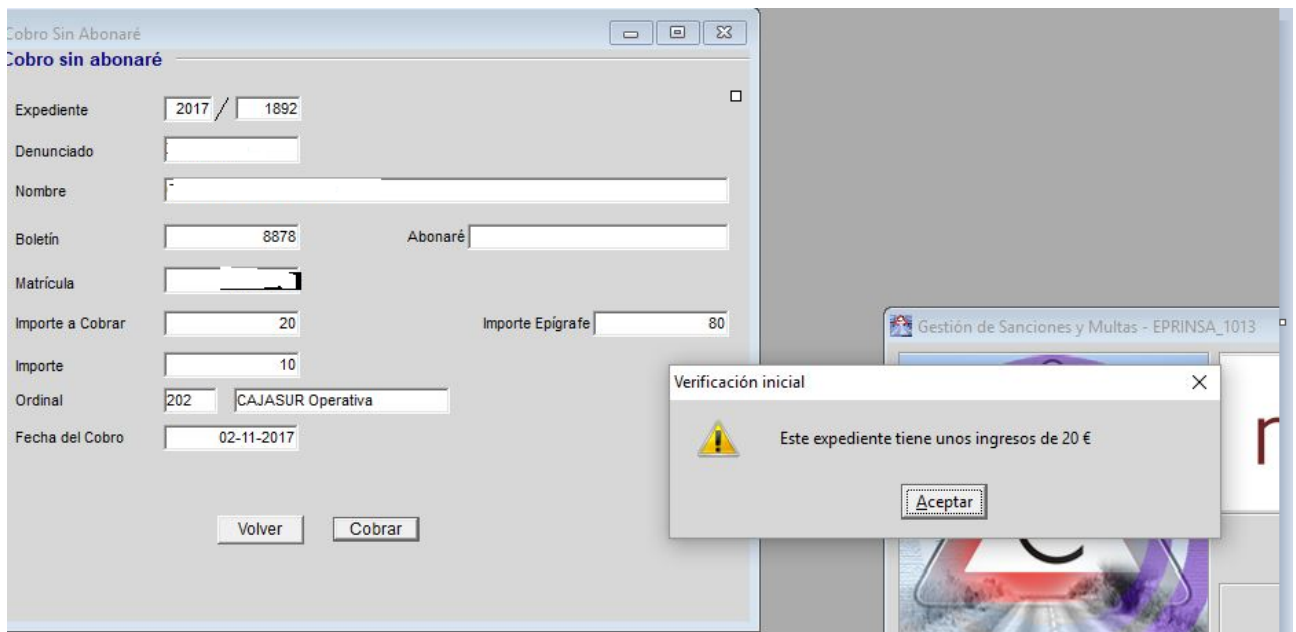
Cobro Sin Abonaré

Cobro sin abonaré

Expediente 2017 / 1892

Denunciado

Nombre

Boletín 8878

Abonaré

Matrícula

Importe a Cobrar 20

Importe Epígrafe 80

Importe 10

Ordinal 202 CAJASUR Operativa

Fecha del Cobro 02-11-2017

Volver

Cobrar

Gestión de Sanciones y Multas - EPRINSA_1013

Verificación inicial

Este expediente tiene unos ingresos de 20 €

Aceptar